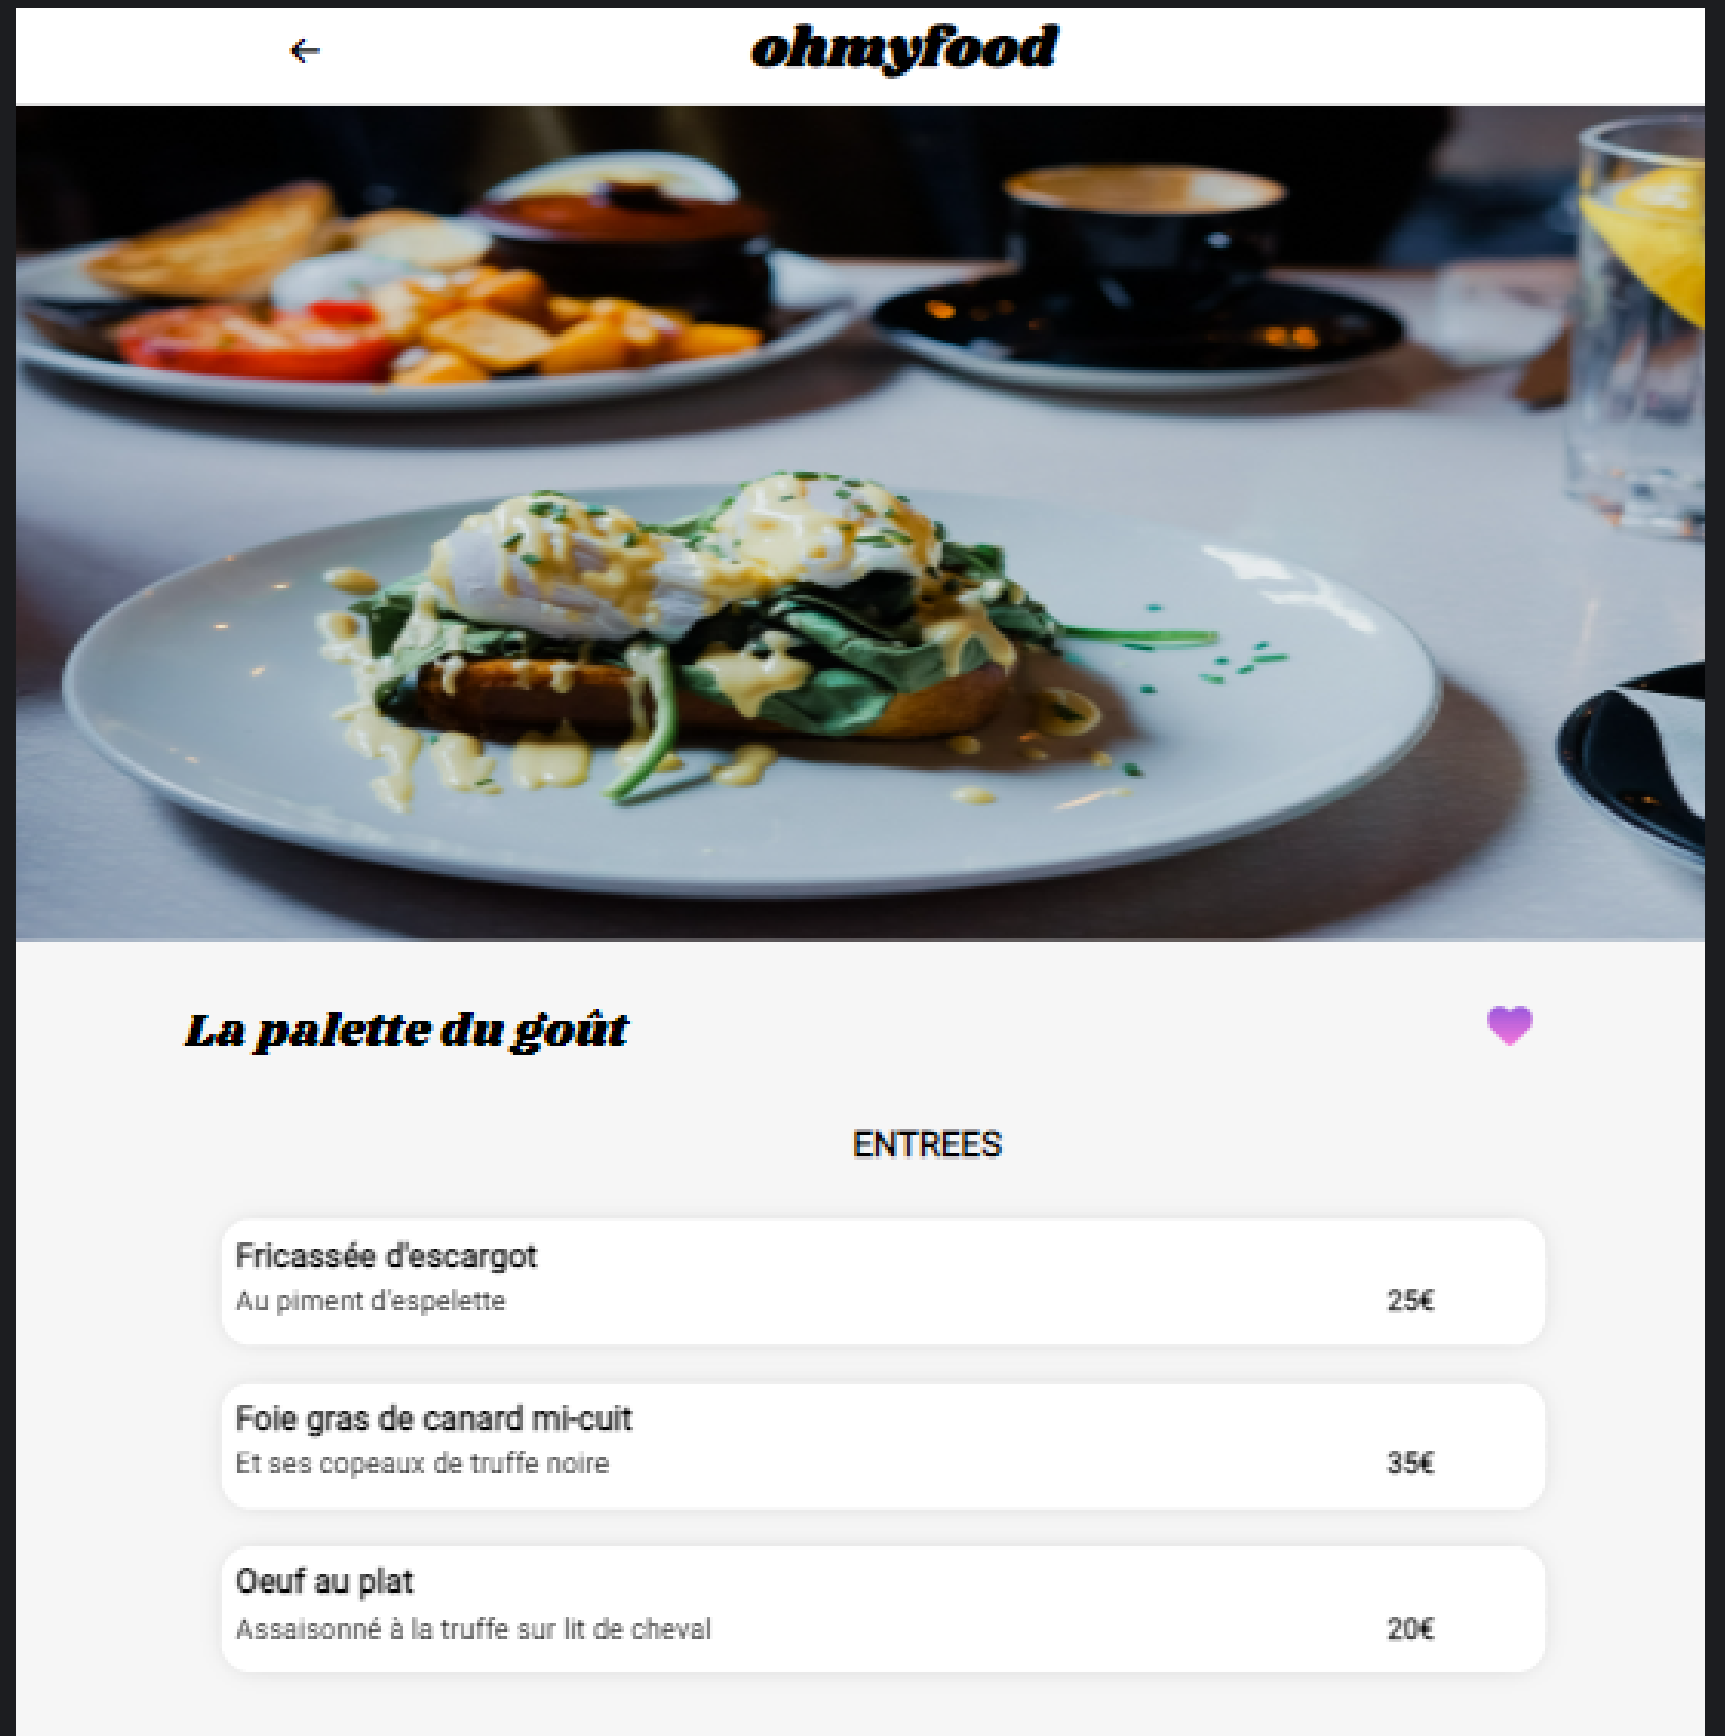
ohmyfood

La palette du goût

ENTREES

Fricassée d'escargot
Au piment d'espelette
25€

Foie gras de canard mi-cuit
Et ses copeaux de truffe noire
35€

Oeuf au plat
Assaisonné à la truffe sur lit de cheval
20€